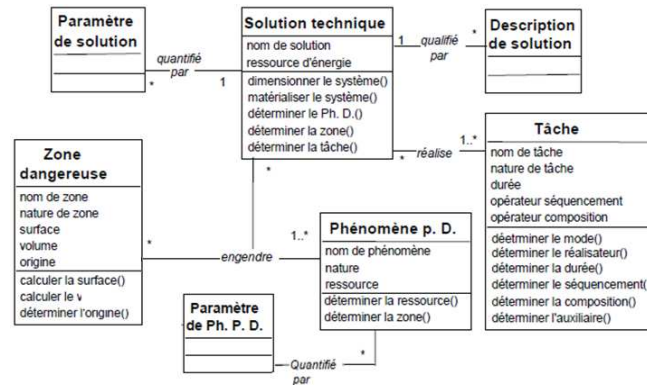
Paramètre de solution

quantifié par

*

1

Solution technique
nom de solution
ressource d'énergie
dimensionner le système()
matérialiser le système()
déterminer le Ph. D.()
déterminer la zone()
déterminer la tâche()

1

qualifié par

*

Description de solution

Zone dangereuse
nom de zone
nature de zone
surface
volume
origine
calculer la surface()
calculer le v
déterminer l'origine()

*

*

réalise

1..*

Tâche
nom de tâche
nature de tâche
durée
opérateur séquencement
opérateur composition
détrminer le mode()
déterminer le réalisateur()
déterminer la durée()
déterminer le séquencement()
déterminer la composition()
déterminer l'auxiliaire()

*

engendre

1..*

Phénomène p. D.
nom de phénomène
nature
ressource
déterminer la ressource()
déterminer la zone()

Paramètre de Ph. P. D.

Quantifié par

*